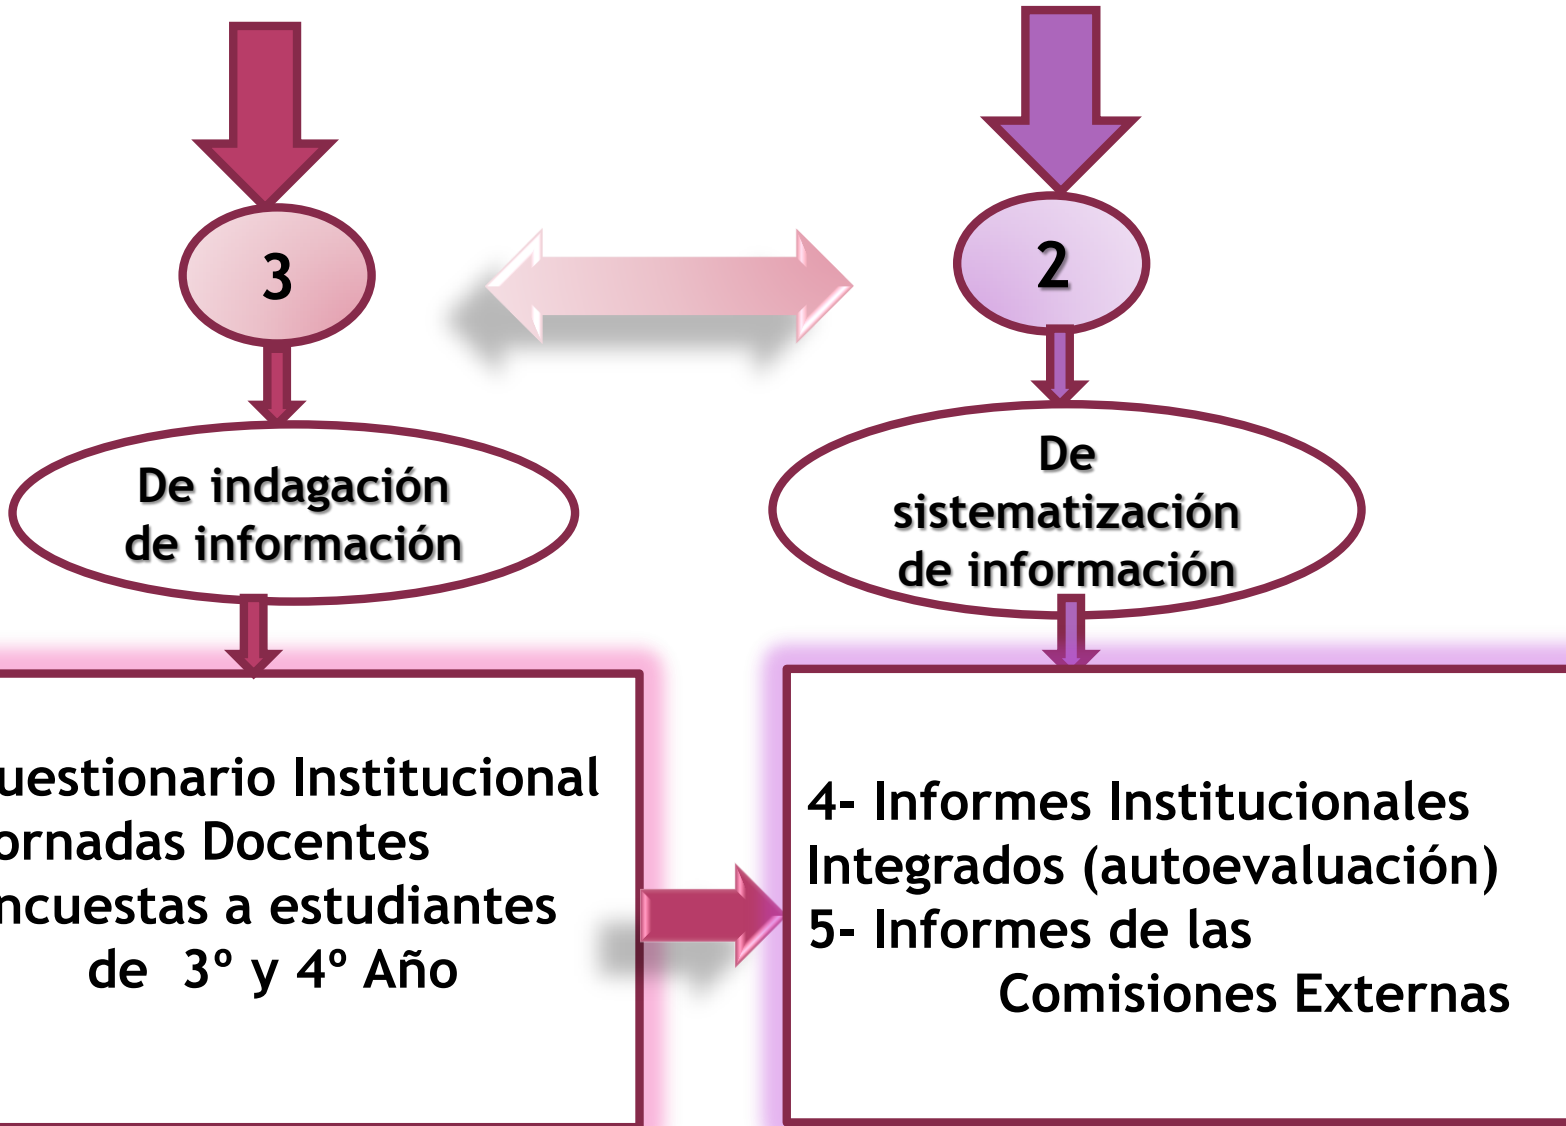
3

2

De indagación de información

De sistematización de información

uestionario Institucional
ornadas Docentes
ncuestas a estudiantes de 3º y 4º Año

4- Informes Institucionales Integrados (autoevaluación)
5- Informes de las Comisiones Externas